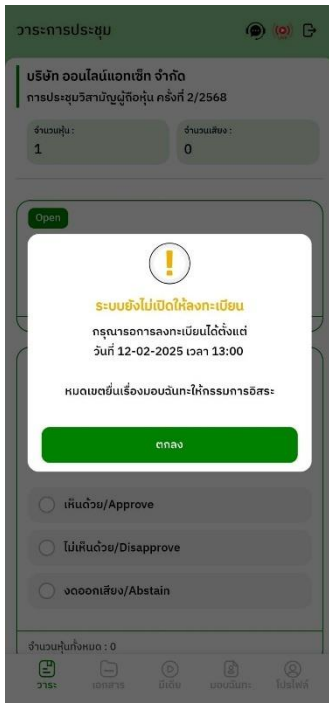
วาระการประชุม

บริษัท ออนไลน์แอเซ็ท จำกัด
การประชุมวิสามัญผู้ถือหุ้น ครั้งที่ 2/2568

จำนวนหุ้น :
1

จำนวนเสียง :
0

Open

!

ระบบยังไม่เปิดให้ลงทะเบียน

กรุณารอการลงทะเบียนได้ตั้งแต่
วันที่ 12-02-2025 เวลา 13:00

หมดเขตยื่นเรื่องมอบฉันทะให้กรรมการอิสระ

ตกลง

เห็นด้วย/Approve

ไม่เห็นด้วย/Disapprove

งดออกเสียง/Abstain

จำนวนหุ้นทั้งหมด : 0

วาระ
เอกสาร
มีเดีย
มอบฉันทะ
โปรไฟล์